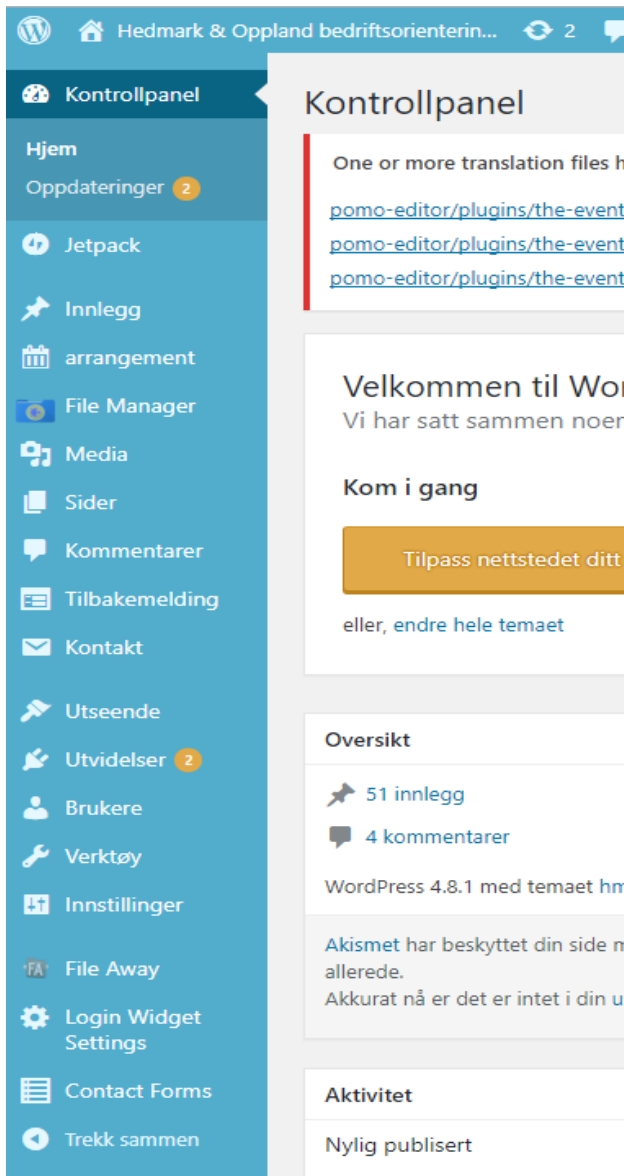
Hedmark & Oppland bedriftsorienterin... 2

Kontrollpanel
Hjem
Oppdateringer 2
Jetpack
Innlegg
arrangement
File Manager
Media
Sider
Kommentarer
Tilbakemelding
Kontakt
Utseende
Utvidelser 2
Brukere
Verktøy
Innstillinger
File Away
Login Widget Settings
Contact Forms
Trekk sammen

Kontrollpanel

One or more translation files h
pomo-editor/plugins/the-event
pomo-editor/plugins/the-event
pomo-editor/plugins/the-event

Velkommen til Wor
Vi har satt sammen noen

Kom i gang
Tilpass nettstedet ditt
eller, endre hele temaet

Oversikt
51 innlegg
4 kommentarer
WordPress 4.8.1 med temaet hm
Akismet har beskyttet din side m allerede.
Akkurat nå er det er intet i din u

Aktivitet
Nylig publisert